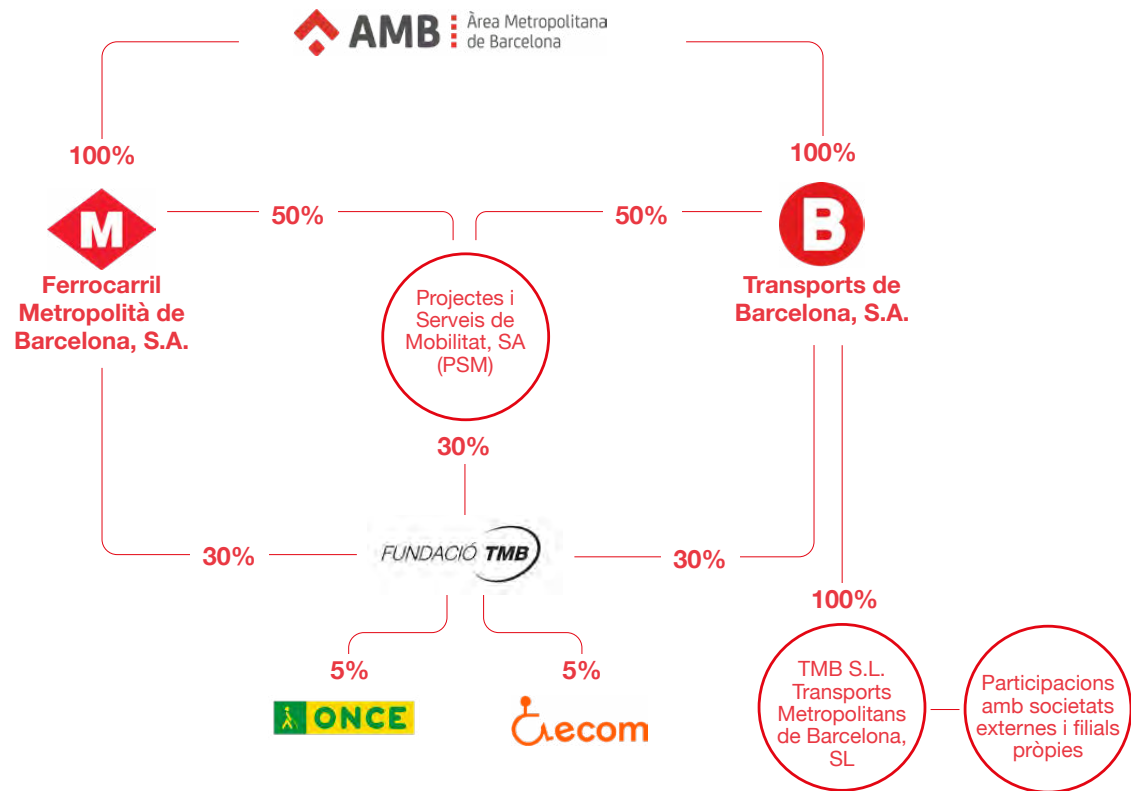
AMB Àrea Metropolitana de Barcelona

100%

100%

M

Ferrocarril Metropolità de Barcelona, S.A.

50%

50%

B

Transports de Barcelona, S.A.

Projectes i Serveis de Mobilitat, SA (PSM)

30%

30%

FUNDACIÓ TMB

30%

100%

5%

5%

ONCE

ecom

TMB S.L. Transports Metropolitans de Barcelona, SL

Participacions amb societats externes i filials pròpies